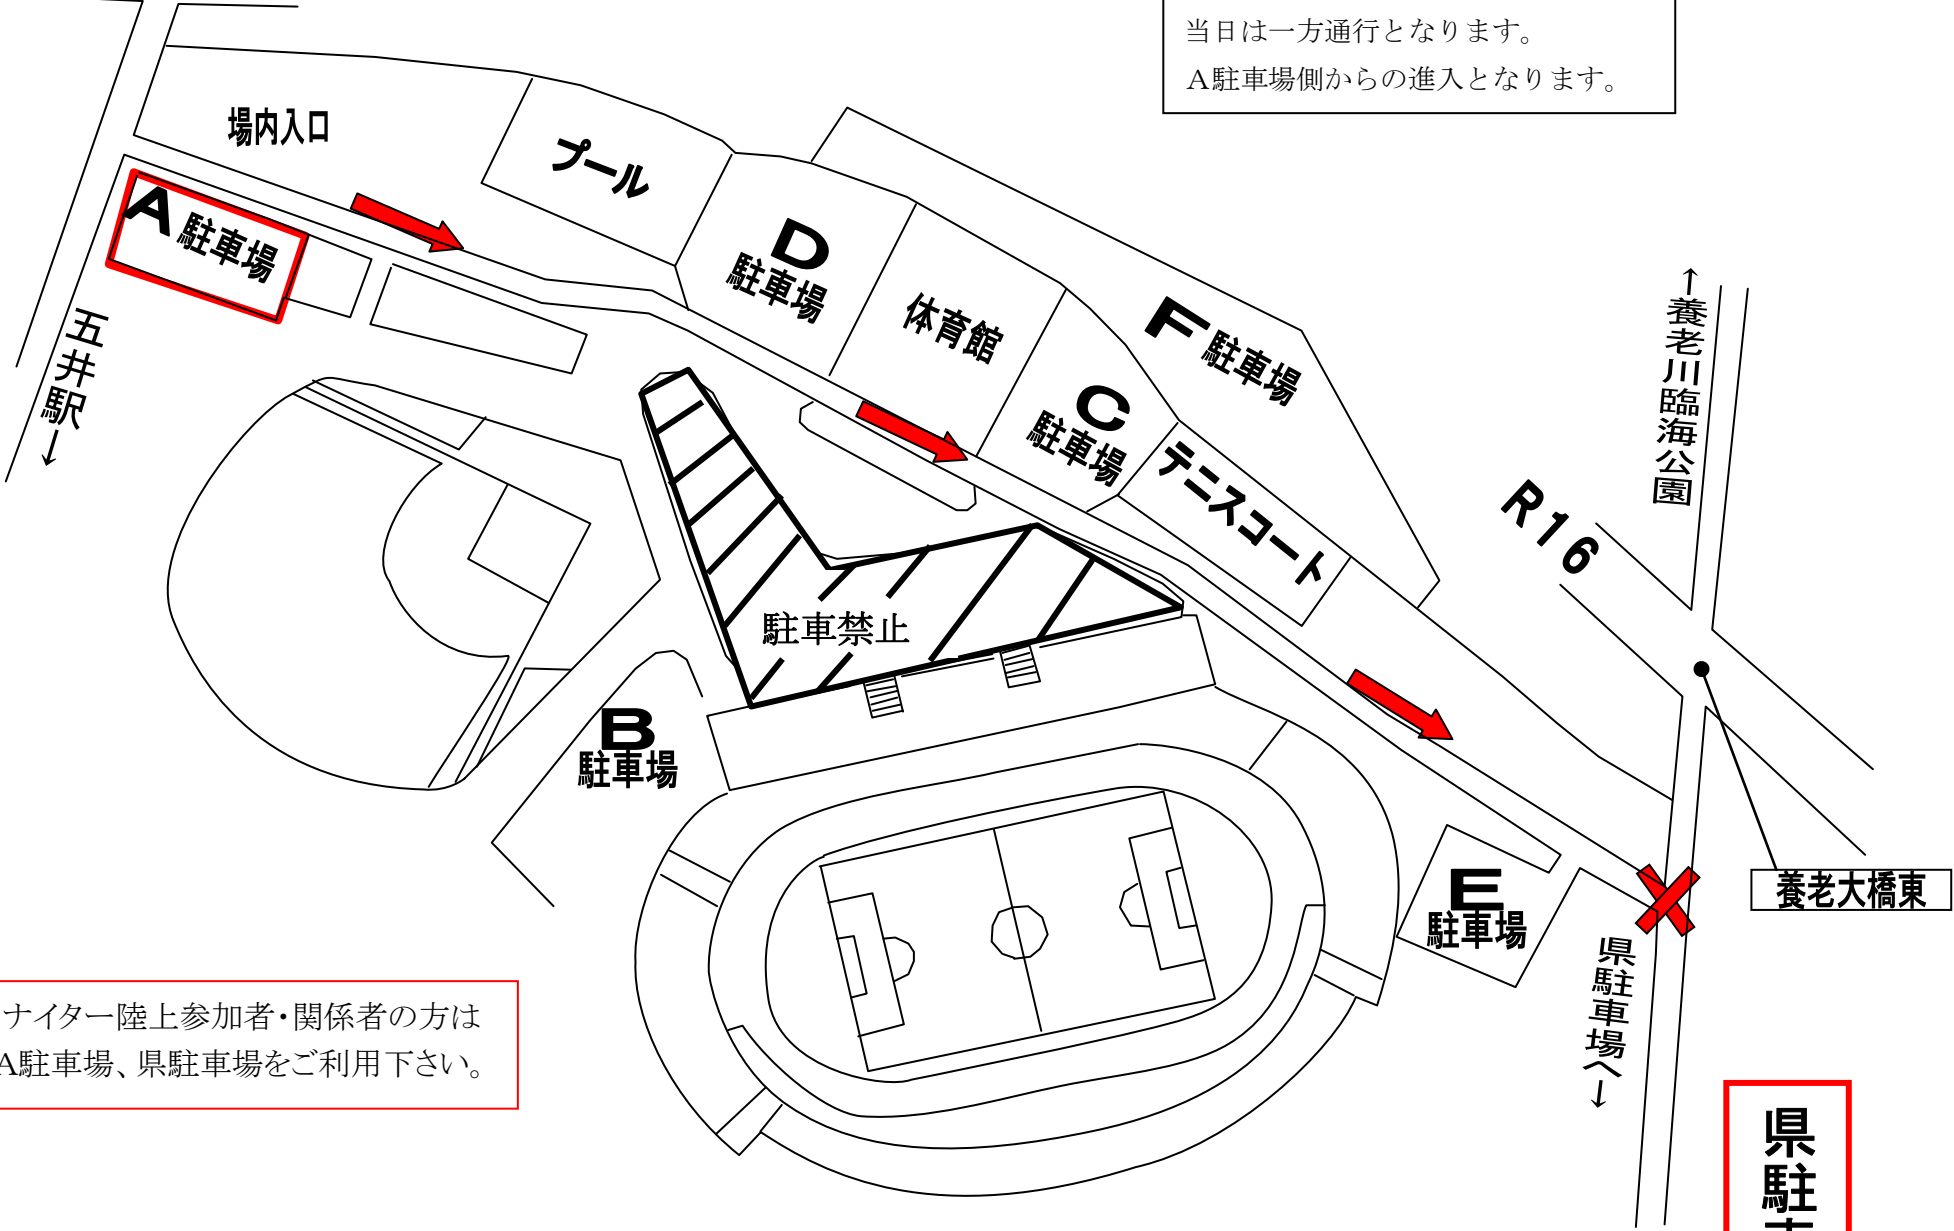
当日は一方通行となります。
A駐車場側からの進入となります。

場内入口

プール

A駐車場

D駐車場

体育館

F駐車場

C駐車場

テニスコート

五井駅↓

↑養老川臨海公園

R16

駐車禁止

B駐車場

E駐車場

養老大橋東

県駐車場へ↓

ナイター陸上参加者・関係者の方は
A駐車場、県駐車場をご利用下さい。

県駐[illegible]